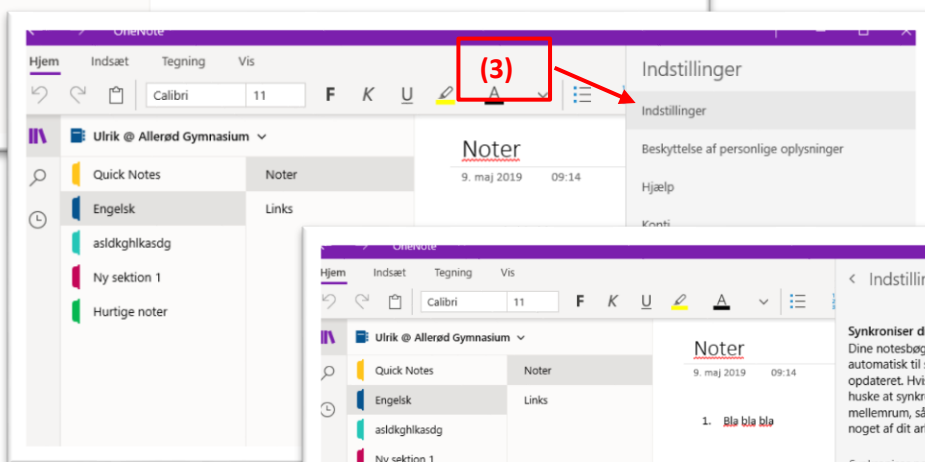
OneNote

Hjem Indsæt Tegning Vis

Calibri 11 F K U A

(3)

Indstillinger

Indstillinger

Beskyttelse af personlige oplysninger

Hjælp

Konti

Ulrik @ Allerød Gymnasium

Quick Notes

Engelsk

asldkghlkasdg

Ny sektion 1

Hurtige noter

Noter

Links

Noter

9. maj 2019 09:14

OneNote

Hjem Indsæt Tegning Vis

Calibri 11 F K U A

Ulrik @ Allerød Gymnasium

Quick Notes

Engelsk

asldkghlkasdg

Ny sektion 1

Noter

Links

Noter

9. maj 2019 09:14

1. Bla bla bla

< Indstillin

Synkroniser d

Dine notesbøg automatisk til s opdateret. Hvi huske at synkr mellemrum, så noget af dit ar